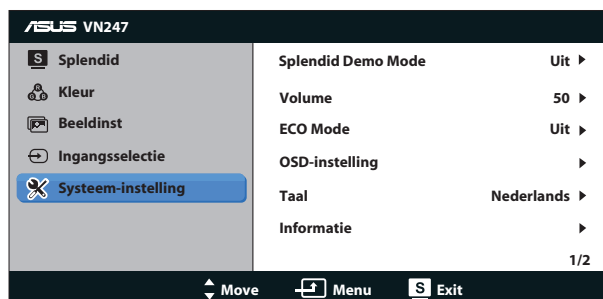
ASUS VN247

Splendid
Kleur
Beeldinst
Ingangsselectie
Systeem-instelling

| | |
|---|---|
| Splendid Demo Mode | Uit ▶ |
| Volume | 50 ▶ |
| ECO Mode | Uit ▶ |
| OSD-instelling | ▶ |
| Taal | Nederlands ▶ |
| Informatie | ▶ |

1/2

Move Menu Exit